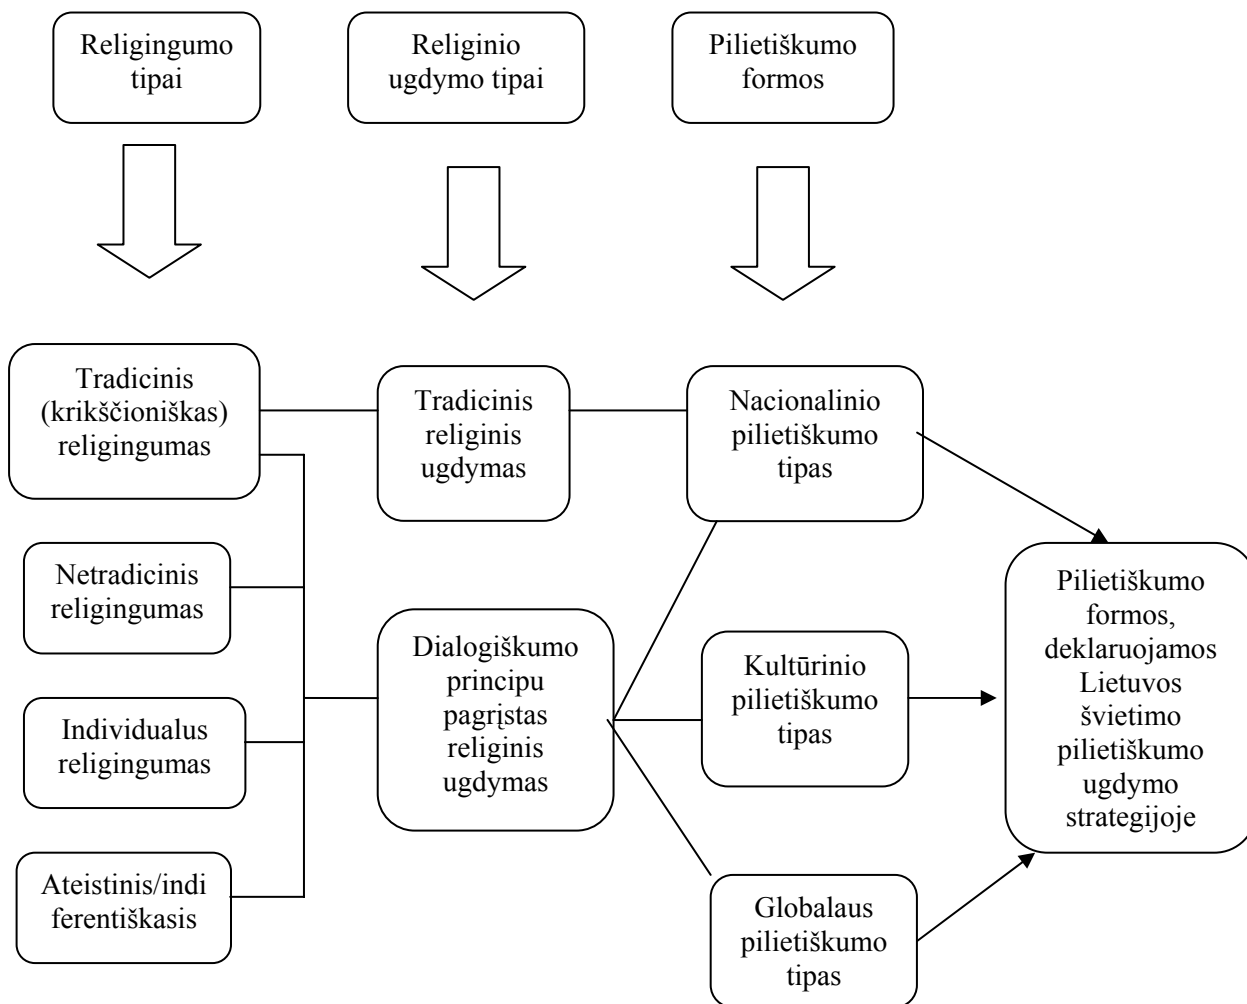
Religingumo tipai

Religinio ugdymo tipai

Pilietiškumo formos

Tradicinis (krikščioniškas) religingumas

Tradicinis religinis ugdymas

Nacionalinio pilietiškumo tipas

Netradicinis religingumas

Individualus religingumas

Ateistinis/indi ferentiškasis

Dialogiškumo principu pagrįstas religinis ugdymas

Kultūrinio pilietiškumo tipas

Globalaus pilietiškumo tipas

Pilietiškumo formos, deklaruojamos Lietuvos švietimo pilietiškumo ugdymo strategijoje